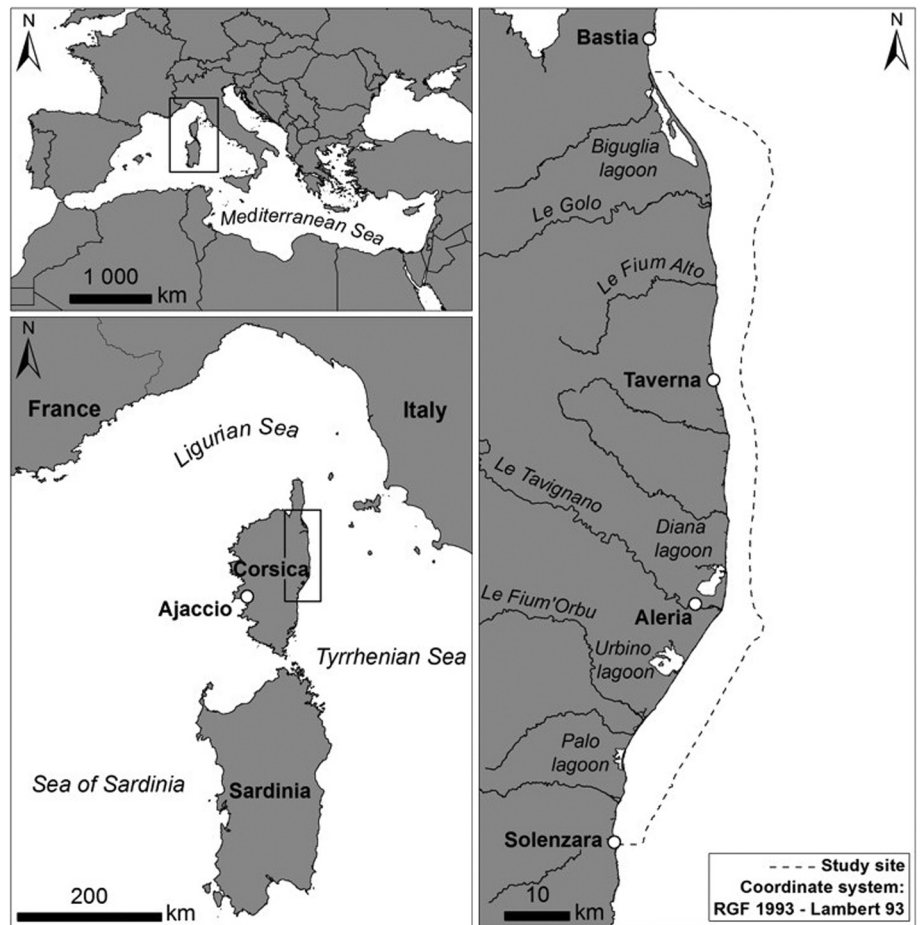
N

Mediterranean Sea

1 000
km

N

France

Italy

Ligurian Sea

Corsica

Ajaccio

Tyrrhenian Sea

Sea of Sardinia

Sardinia

200
km

Bastia

N

Biguglia lagoon

Le Golo

Le Fium Alto

Taverna

Le Tavignano

Diana lagoon

Le Fium'Orbu

Aleria

Urbino lagoon

Palo lagoon

Solenzara

10
km

Study site
Coordinate system:
RGF 1993 - Lambert 93